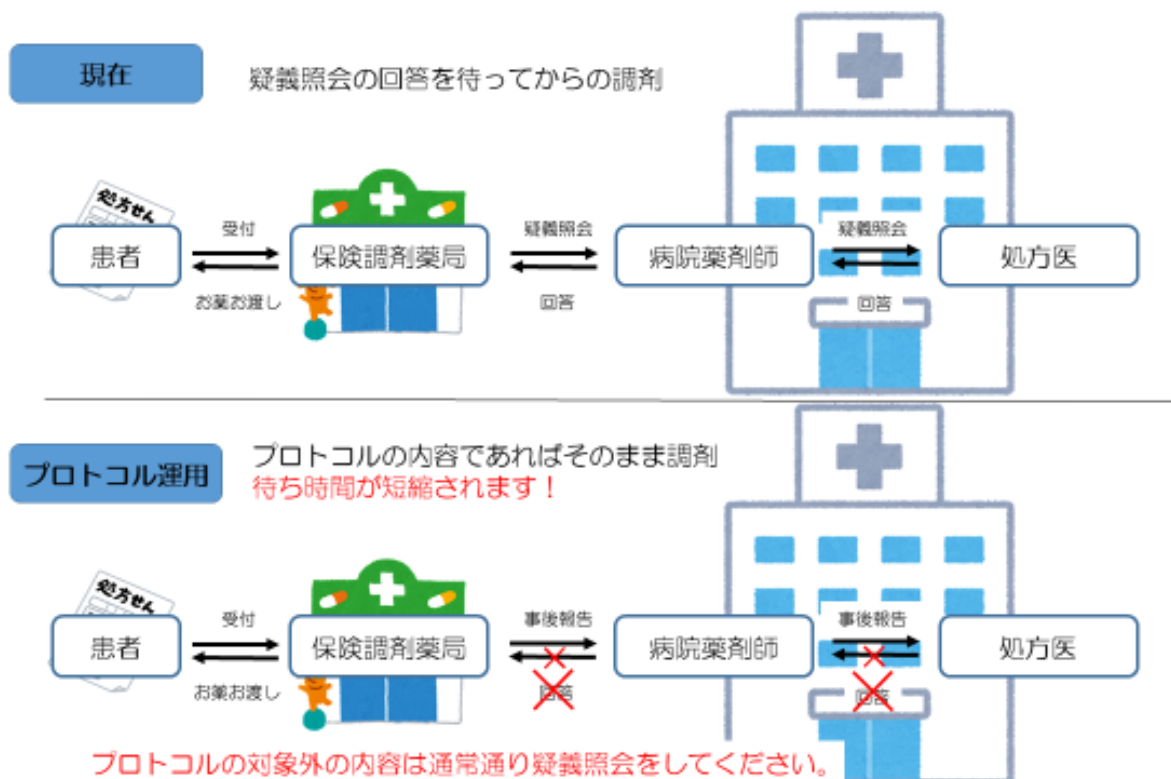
現在

疑義照会の回答を待ってからの調剤

処方せん

患者

受付

お薬お渡し

保険調剤薬局

疑義照会

回答

病院薬剤師

疑義照会

回答

処方医

プロトコル運用

プロトコルの内容であればそのまま調剤

待ち時間が短縮されます！

処方せん

患者

受付

お薬お渡し

保険調剤薬局

事後報告

回答

病院薬剤師

事後報告

回答

処方医

プロトコルの対象外の内容は通常通り疑義照会をしてください。